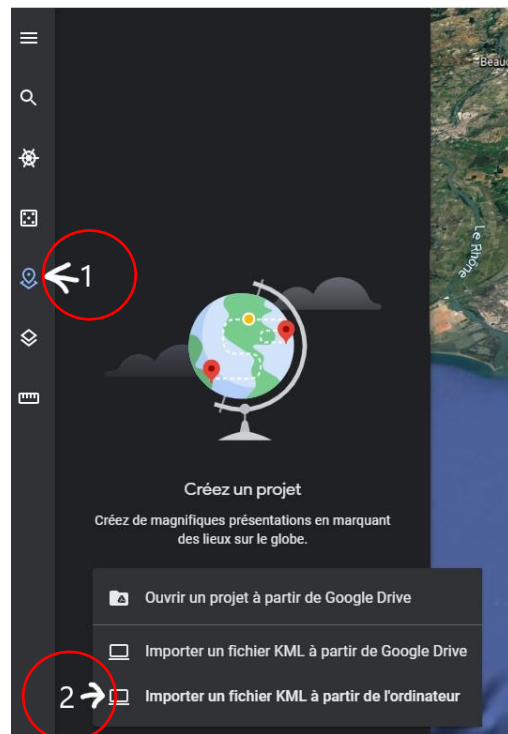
Beau

Le Rhône

1

Créez un projet

Créez de magnifiques présentations en marquant des lieux sur le globe.

Ouvrir un projet à partir de Google Drive

Importer un fichier KML à partir de Google Drive

2

Importer un fichier KML à partir de l'ordinateur